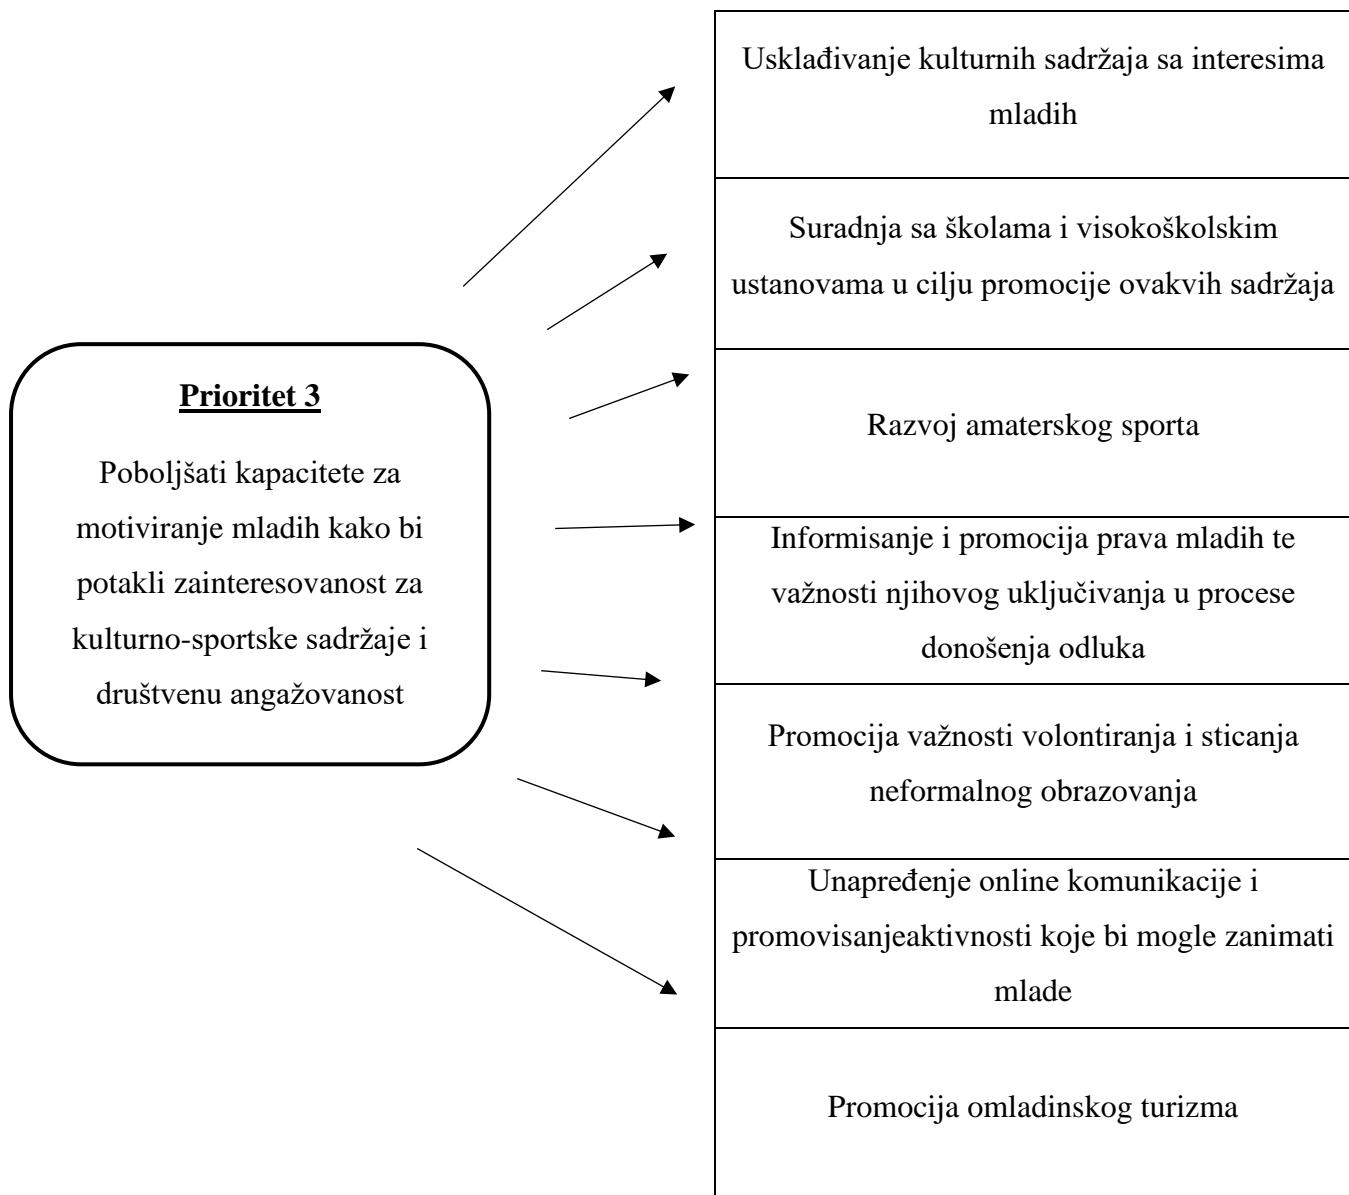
**Prioritet 3**

Poboljšati kapacitete za motiviranje mladih kako bi potakli zainteresovanost za kulturno-sportske sadržaje i društvenu angažovanost

Usklađivanje kulturnih sadržaja sa interesima mladih

Suradnja sa školama i visokoškolskim ustanovama u cilju promocije ovakvih sadržaja

Razvoj amaterskog sporta

Informisanje i promocija prava mladih te važnosti njihovog uključivanja u procese donošenja odluka

Promocija važnosti volontiranja i sticanja neformalnog obrazovanja

Unapređenje online komunikacije i promovisanjeaktivnosti koje bi mogle zanimati mlade

Promocija omladinskog turizma